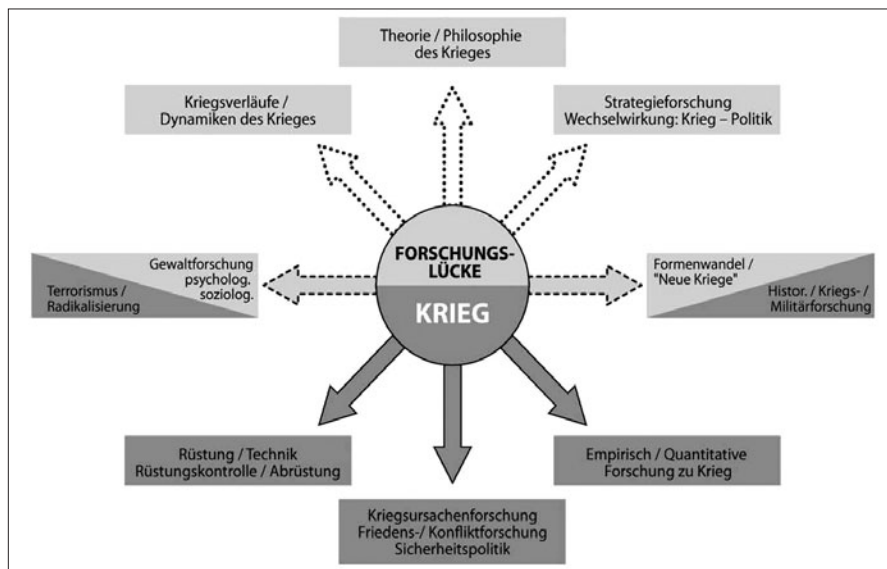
Theorie / Philosophie des Krieges

Kriegsverläufe / Dynamiken des Krieges

Strategieforschung Wechselwirkung: Krieg – Politik

Gewaltforschung psycholog. soziolog.

Terrorismus / Radikalisierung

FORSCHUNGS-LÜCKE

KRIEG

Formenwandel / "Neue Kriege"

Histor. / Kriegs- / Militärforschung

Rüstung / Technik Rüstungskontrolle / Abrüstung

Empirisch / Quantitative Forschung zu Krieg

Kriegsursachenforschung Friedens-/ Konfliktforschung Sicherheitspolitik